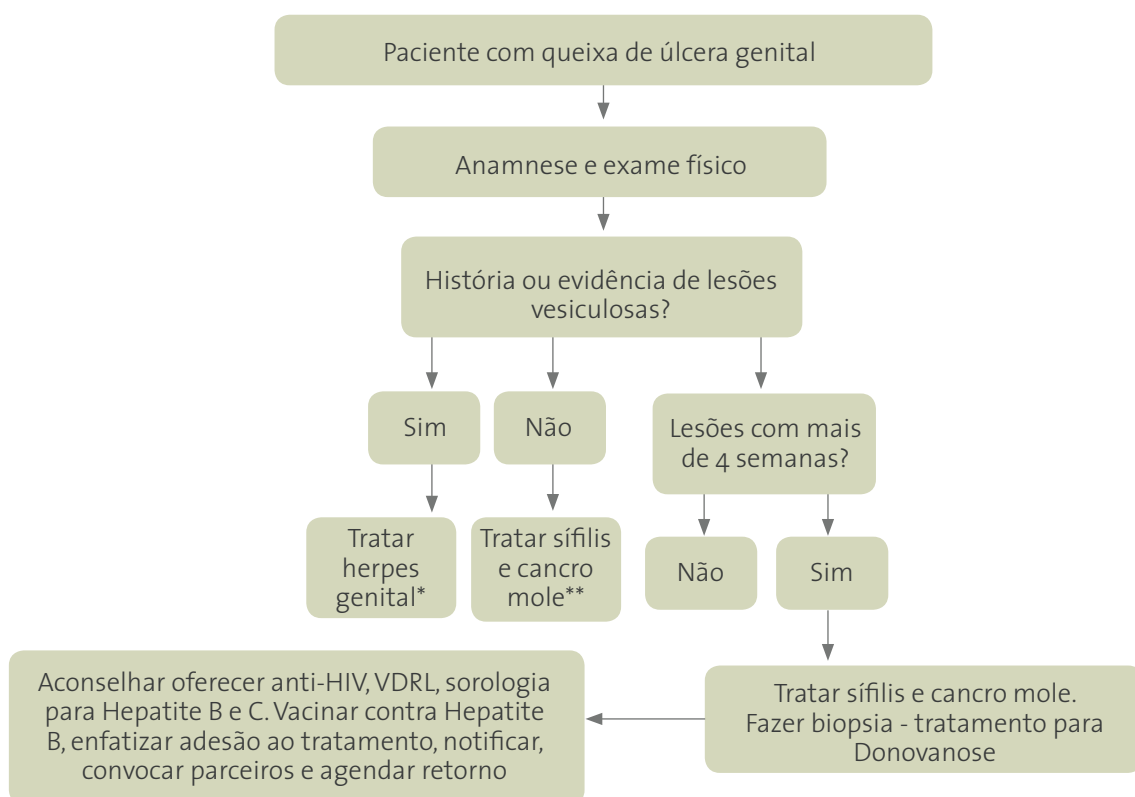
Paciente com queixa de úlcera genital

Anamnese e exame físico

História ou evidência de lesões vesiculosas?

Sim

Não

Lesões com mais de 4 semanas?

Tratar herpes genital*

Tratar sífilis e cancro mole**

Não

Sim

Tratar sífilis e cancro mole. Fazer biopsia - tratamento para Donovanose

Aconselhar oferecer anti-HIV, VDRL, sorologia para Hepatite B e C. Vacinar contra Hepatite B, enfatizar adesão ao tratamento, notificar, convocar parceiros e agendar retorno